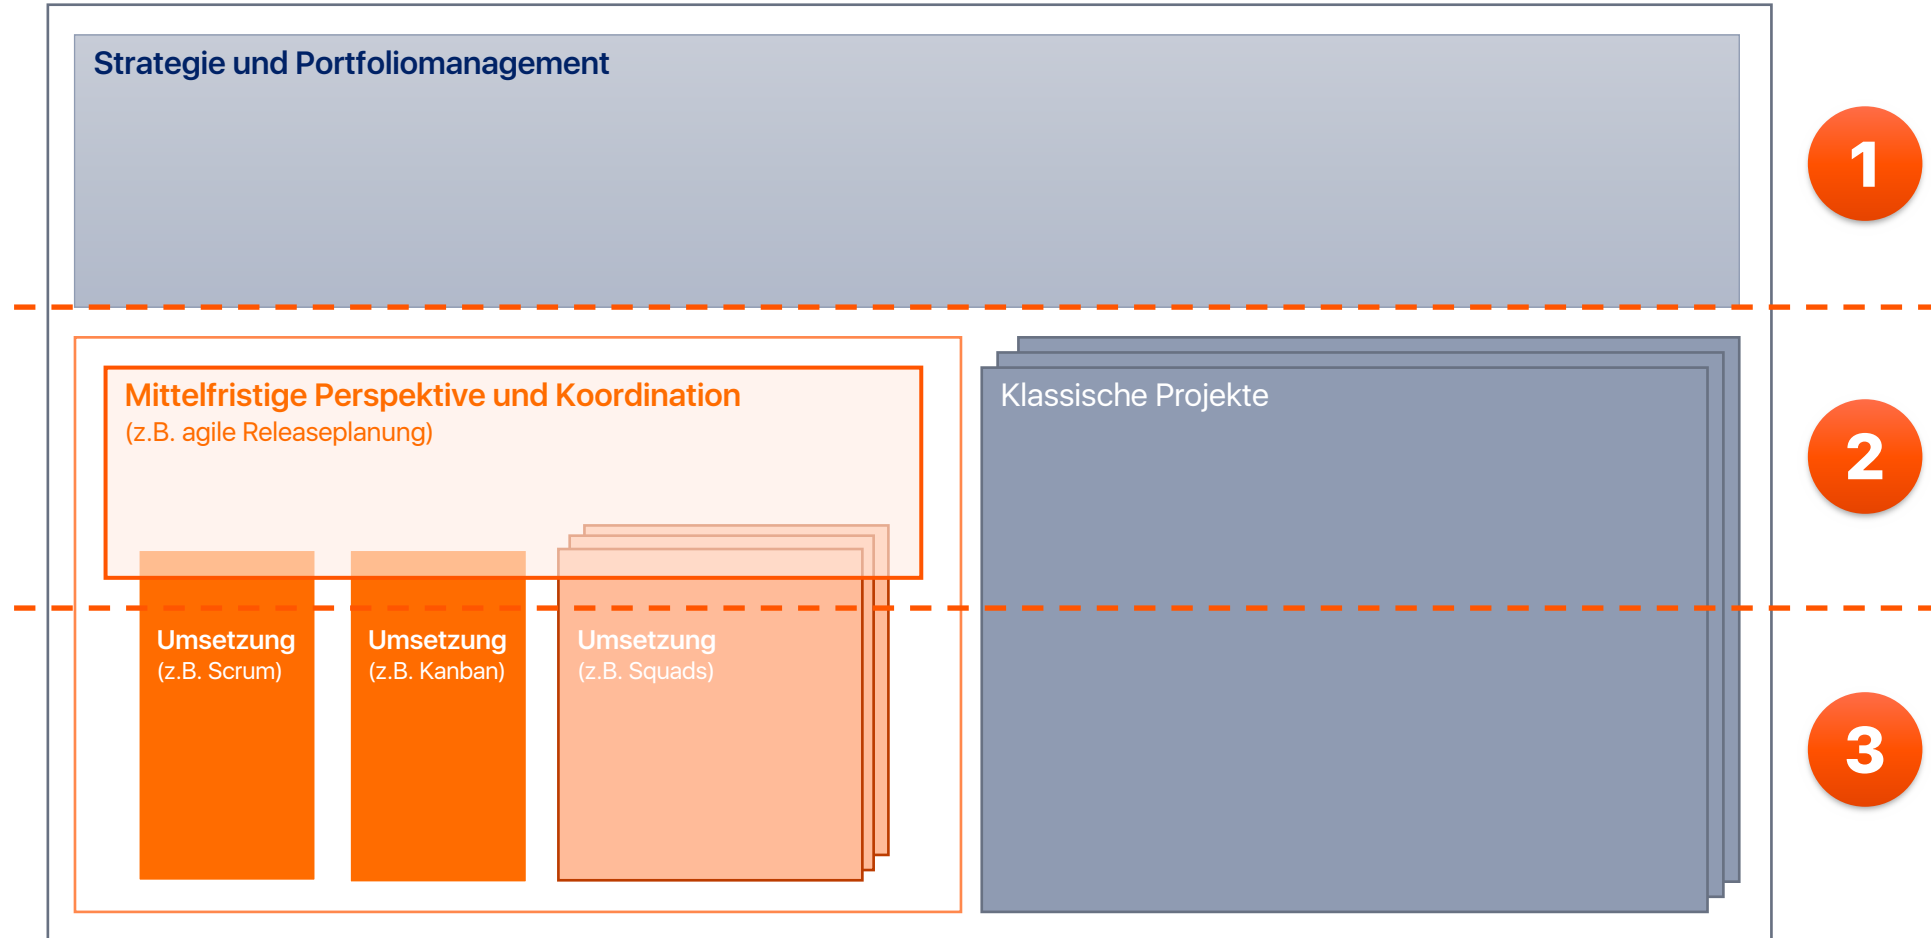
Strategie und Portfoliomanagement

1

Mittelfristige Perspektive und Koordination
(z.B. agile Releaseplanung)

Klassische Projekte

2

Umsetzung
(z.B. Scrum)

Umsetzung
(z.B. Kanban)

Umsetzung
(z.B. Squads)

3